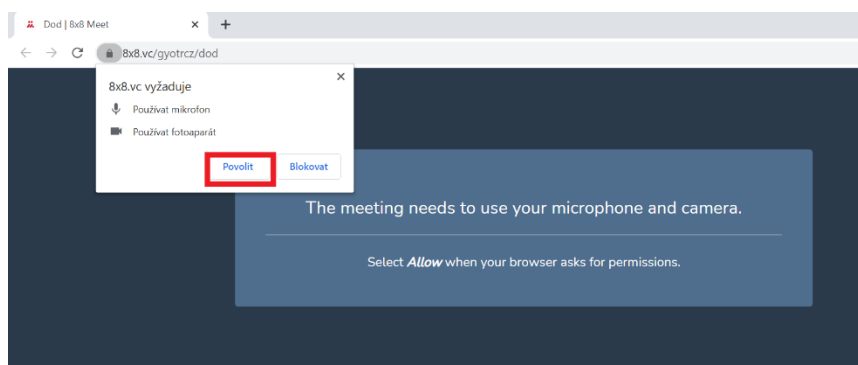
Dod | 8x8 Meet ×
+
8x8.vc/gyotrcz/dod

8x8.vc vyžaduje ×
Používat mikrofon
Používat fotoaparát
Povolit
Blokovat

The meeting needs to use your microphone and camera.

Select *Allow* when your browser asks for permissions.